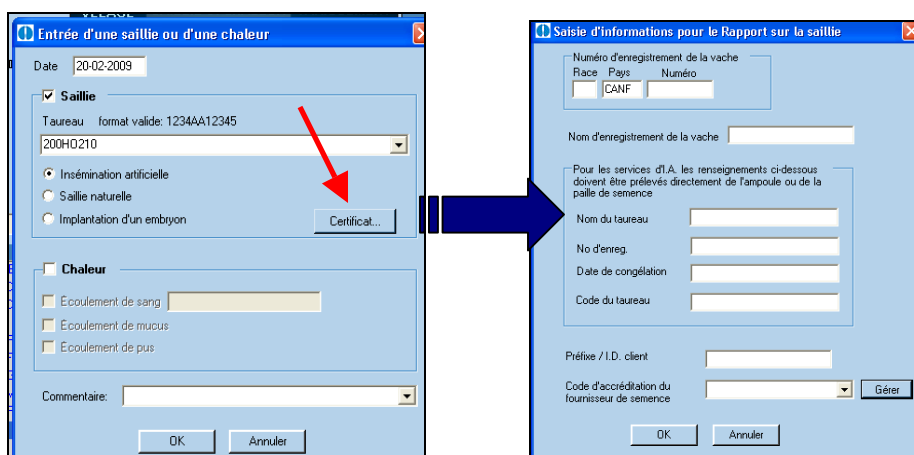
Entrée d'une saillie ou d'une chaleur

Date 20-02-2009

Saillie

Taureau format valide: 1234AA12345

200HO210

Insémination artificielle

Saillie naturelle

Implantation d'un embryon

Certificat...

Chaleur

Écoulement de sang

Écoulement de mucus

Écoulement de pus

Commentaire:

OK

Annuler

Saisie d'informations pour le Rapport sur la saillie

Numéro d'enregistrement de la vache

Race Pays Numéro

CANF

Nom d'enregistrement de la vache

Pour les services d'I.A. les renseignements ci-dessous doivent être prélevés directement de l'ampoule ou de la paille de semence

Nom du taureau

No d'enreg.

Date de congélation

Code du taureau

Préfixe / I.D. client

Code d'accréditation du fournisseur de semence

Gérer

OK

Annuler